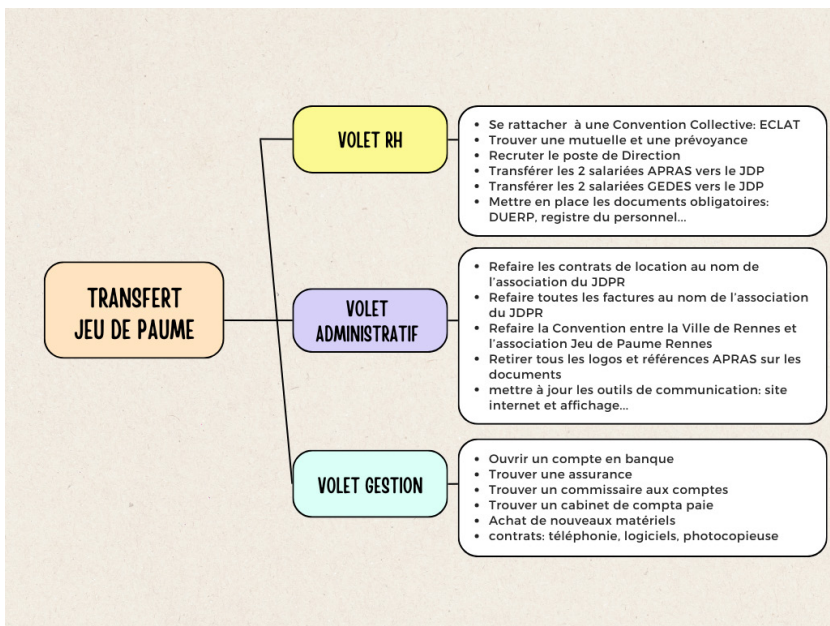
TRANSFERT JEU DE PAUME

VOLET RH

- Se rattacher à une Convention Collective: ECLAT
- Trouver une mutuelle et une prévoyance
- Recruter le poste de Direction
- Transférer les 2 salariées APRAS vers le JDP
- Transférer les 2 salariées GEDES vers le JDP
- Mettre en place les documents obligatoires: DUERP, registre du personnel...

VOLET ADMINISTRATIF

- Refaire les contrats de location au nom de l'association du JDPR
- Refaire toutes les factures au nom de l'association du JDPR
- Refaire la Convention entre la Ville de Rennes et l'association Jeu de Paume Rennes
- Retirer tous les logos et références APRAS sur les documents
- mettre à jour les outils de communication: site internet et affichage...

VOLET GESTION

- Ouvrir un compte en banque
- Trouver une assurance
- Trouver un commissaire aux comptes
- Trouver un cabinet de compta paie
- Achat de nouveaux matériels
- contrats: téléphonie, logiciels, photocopieuse